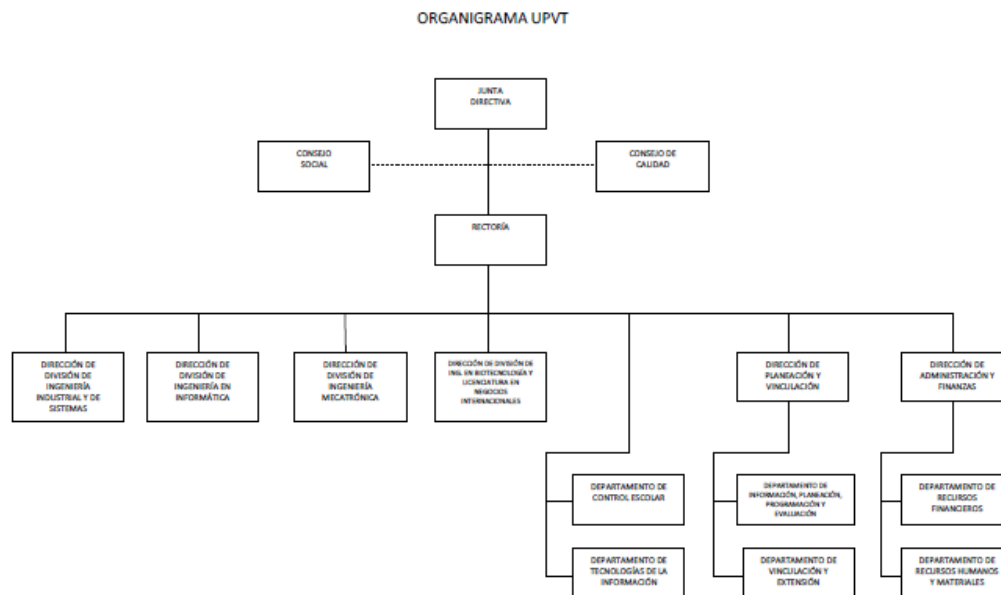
ORGANIGRAMA UPVT

JUNTA DIRECTIVA

CONSEJO SOCIAL

CONSEJO DE CALIDAD

RECTORÍA

DIRECCIÓN DE DIVISIÓN DE INGENIERÍA INDUSTRIAL Y DE SISTEMAS

DIRECCIÓN DE DIVISIÓN DE INGENIERÍA EN INFORMÁTICA

DIRECCIÓN DE DIVISIÓN DE INGENIERÍA MECATRÓNICA

DIRECCIÓN DE DIVISIÓN DE ING. EN BIOTECNOLOGÍA Y LICENCIATURA EN NEGOCIOS INTERNACIONALES

DIRECCIÓN DE PLANEACIÓN Y VINCULACIÓN

DIRECCIÓN DE ADMINISTRACIÓN Y FINANZAS

DEPARTAMENTO DE CONTROL ESCOLAR

DEPARTAMENTO DE TECNOLOGÍAS DE LA INFORMACIÓN

DEPARTAMENTO DE INFORMACIÓN, PLANEACIÓN, PROGRAMACIÓN Y EVALUACIÓN

DEPARTAMENTO DE VINCULACIÓN Y EXTENSIÓN

DEPARTAMENTO DE RECURSOS FINANCIEROS

DEPARTAMENTO DE RECURSOS HUMANOS Y MATERIALES